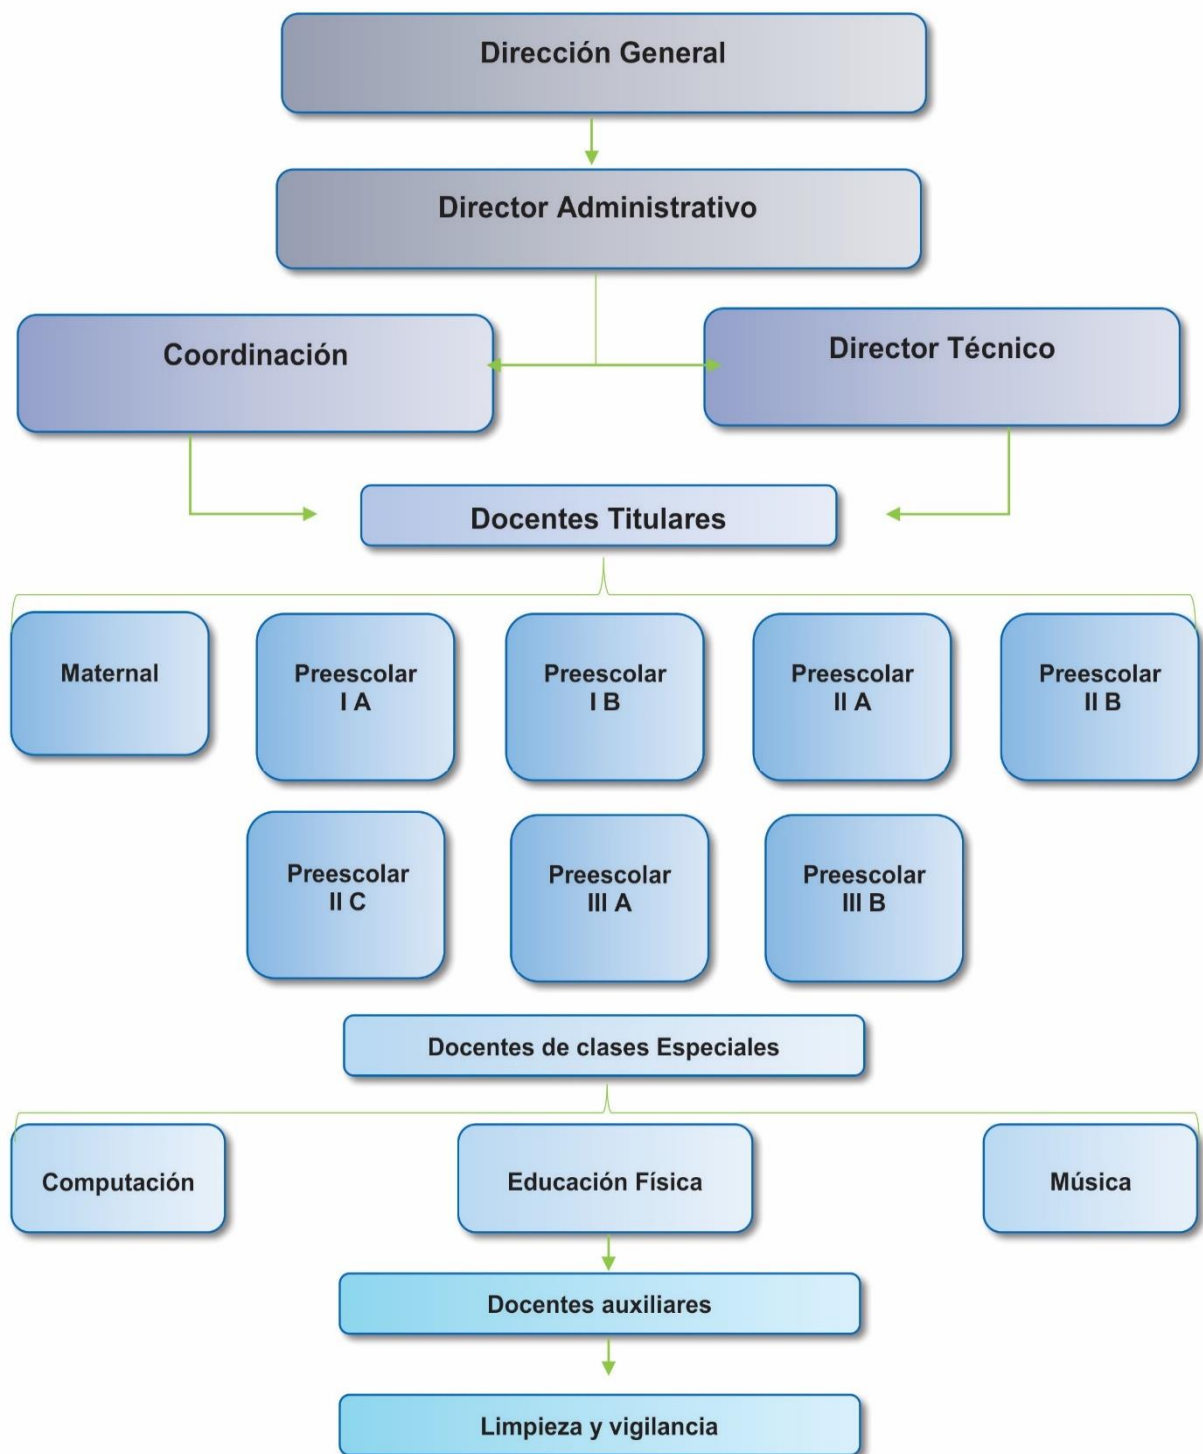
Dirección General

Director Administrativo

Coordinación

Director Técnico

Docentes Titulares

Maternal

Preescolar I A

Preescolar I B

Preescolar II A

Preescolar II B

Preescolar II C

Preescolar III A

Preescolar III B

Docentes de clases Especiales

Computación

Educación Física

Música

Docentes auxiliares

Limpieza y vigilancia